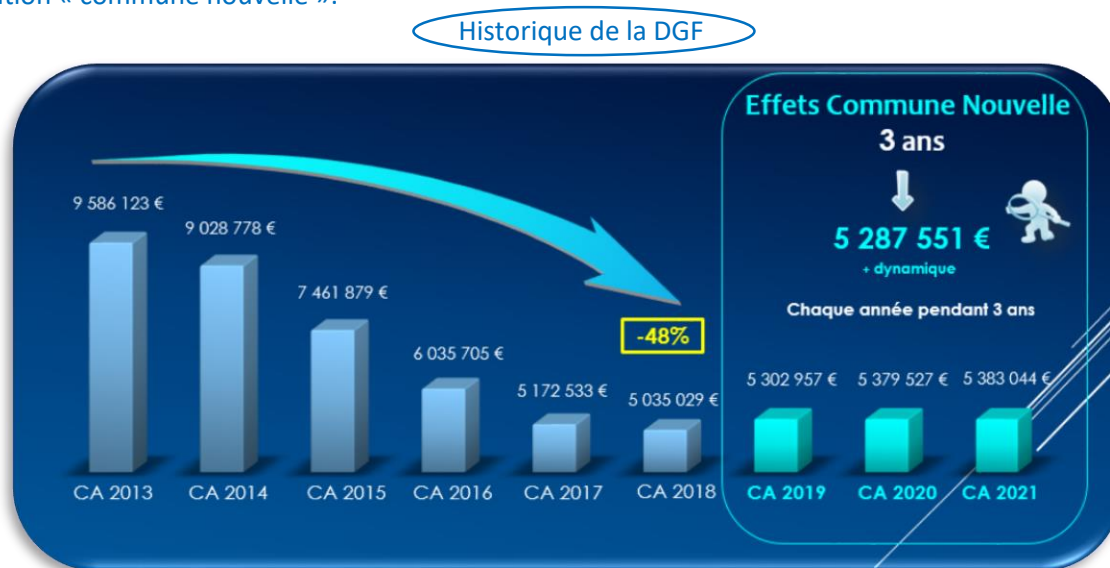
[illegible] « commune nouvelle ».

Historique de la DGF

9 586 123 €
9 028 778 €
7 461 879 €
6 035 705 €
5 172 533 €
5 035 029 €

-48%

Effets Commune Nouvelle
3 ans
5 287 551 €
+ dynamique
Chaque année pendant 3 ans

5 302 957 €
5 379 527 €
5 383 044 €

CA 2013
CA 2014
CA 2015
CA 2016
CA 2017
CA 2018
CA 2019
CA 2020
CA 2021